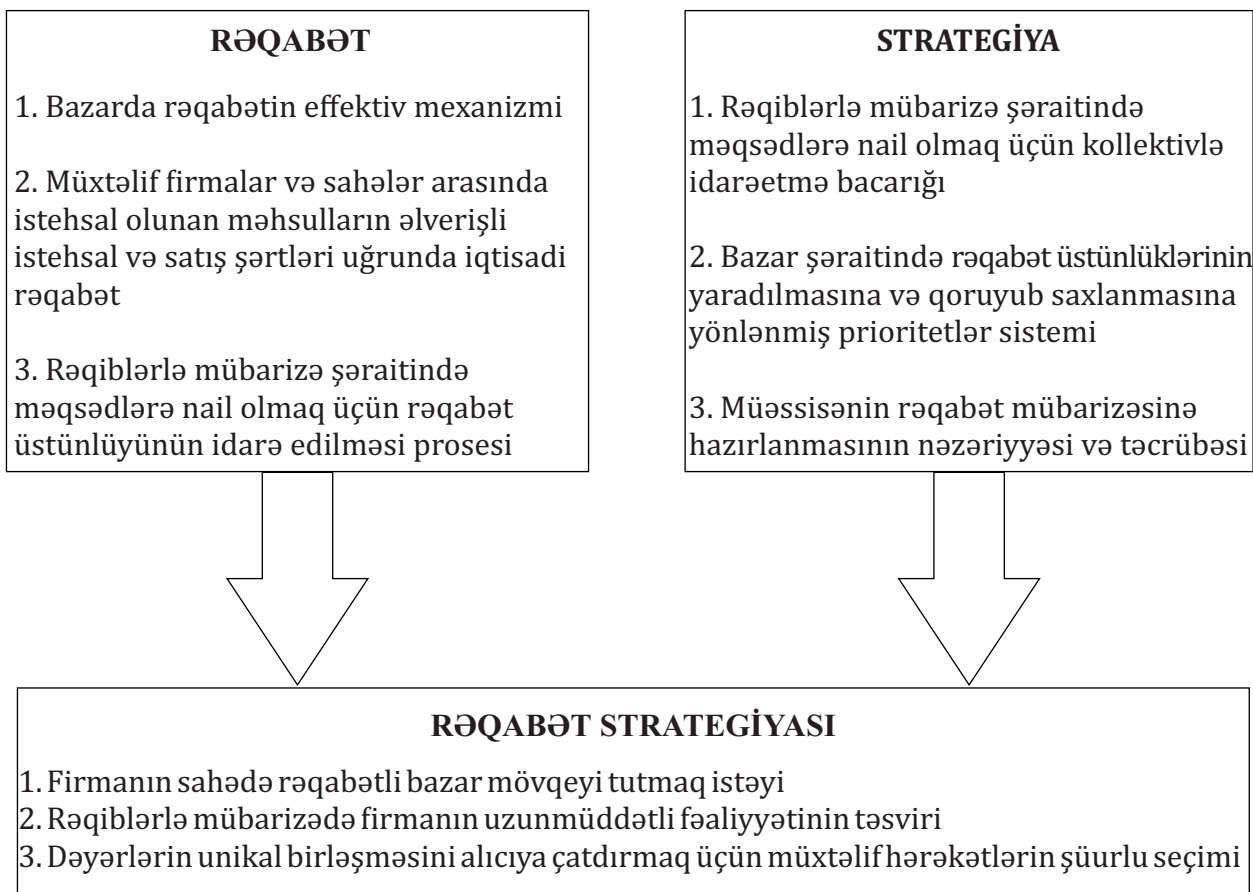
RƏQABƏT

1. Bazarda rəqabətin effektiv mexanizmi

2. Müxtəlif firmalar və sahələr arasında istehsal olunan məhsulların əlverişli istehsal və satış şərtləri uğrunda iqtisadi rəqabət

3. Rəqiblərlə mübarizə şəraitində məqsədlərə nail olmaq üçün rəqabət üstünlüyünün idarə edilməsi prosesi

STRATEGİYA

1. Rəqiblərlə mübarizə şəraitində məqsədlərə nail olmaq üçün kollektivlə idarəetmə bacarığı

2. Bazar şəraitində rəqabət üstünlüklərinin yaradılmasına və qoruyub saxlanmasına yönlənmiş prioritetlər sistemi

3. Müəssisənin rəqabət mübarizəsinə hazırlanmasının nəzəriyyəsi və təcrübəsi

RƏQABƏT STRATEGİYASI

1. Firmanın sahədə rəqabətli bazar mövqeyi tutmaq istəyi
2. Rəqiblərlə mübarizədə firmanın uzunmüddətli fəaliyyətinin təsviri
3. Dəyərlərin unikal birləşməsini alıcıya çatdırmaq üçün müxtəlif hərəkətlərin şüurlu seçimi